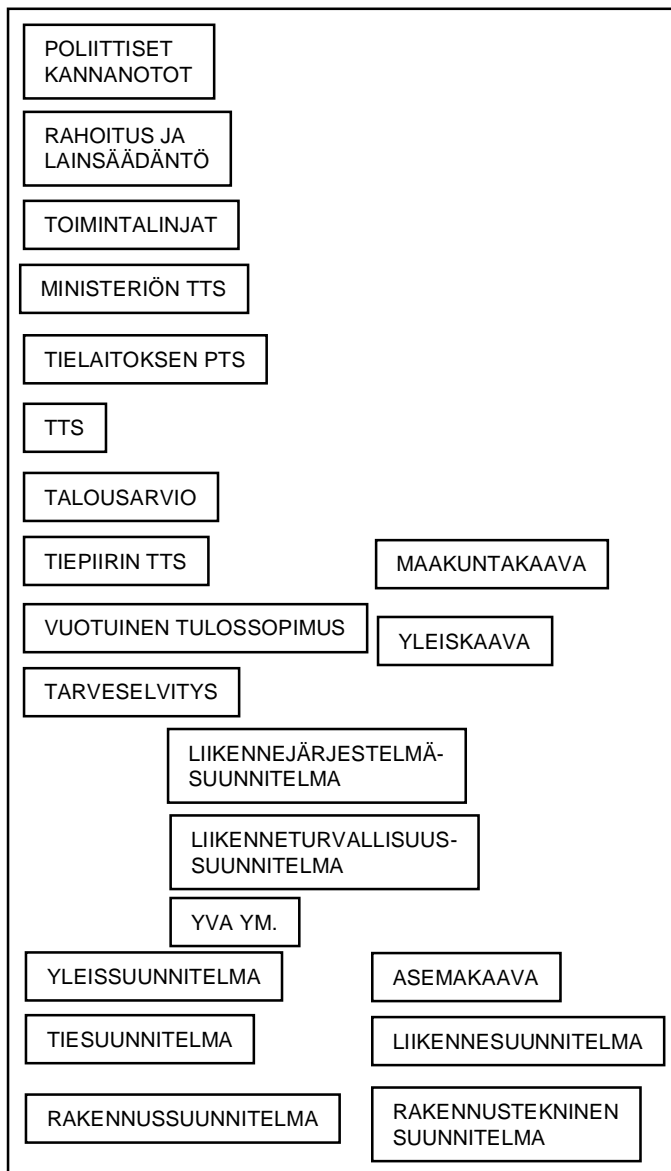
POLIITTISET KANNANOTOT

RAHOITUS JA LAINSÄÄDÄNTÖ

TOIMINTALINJAT

MINISTERIÖN TTS

TIELAITOKSEN PTS

TTS

TALOUSARVIO

TIEPIIRIN TTS

MAAKUNTAKAAVA

VUOTUINEN TULOSSOPIMUS

YLEISKAAVA

TARVESELVITYS

LIIKENNEJÄRJESTELMÄ-SUUNNITELMA

LIIKENNETURVALLISUUS-SUUNNITELMA

YVA YM.

YLEISSUUNNITELMA

ASEMAKAAVA

TIESUUNNITELMA

LIIKENNESUUNNITELMA

RAKENNUSSUUNNITELMA

RAKENNUSTEKNINEN SUUNNITELMA